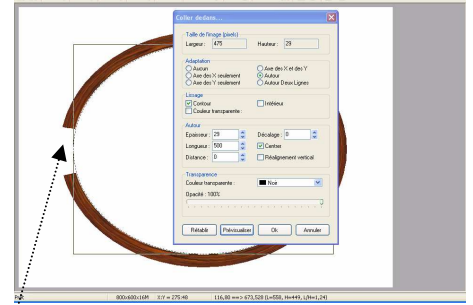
Coller dedans...

Taille de l'image (pixels)
Largeur : 479
Hauteur : 29

Adaptation
Aucun
Axe des X seulement
Axe des Y seulement
Axe des X et des Y
Autour
Autour Deux Lignes

Lissage
Contour
Couleur transparente
Intérieur

Autour
Épaisseur : 29
Longueur : 500
Distance : 0
Décalage : 0
Centrer
Réalignement vertical

Transparence
Couleur transparente :
Noir
Opacité : 100%

Rétablir
Prévisualiser
Ok
Annuler

Prêt
800x600x16M
X:Y = 275:48
116,80 ==> 673,528 (L=558, H=449, L/H=1,24)